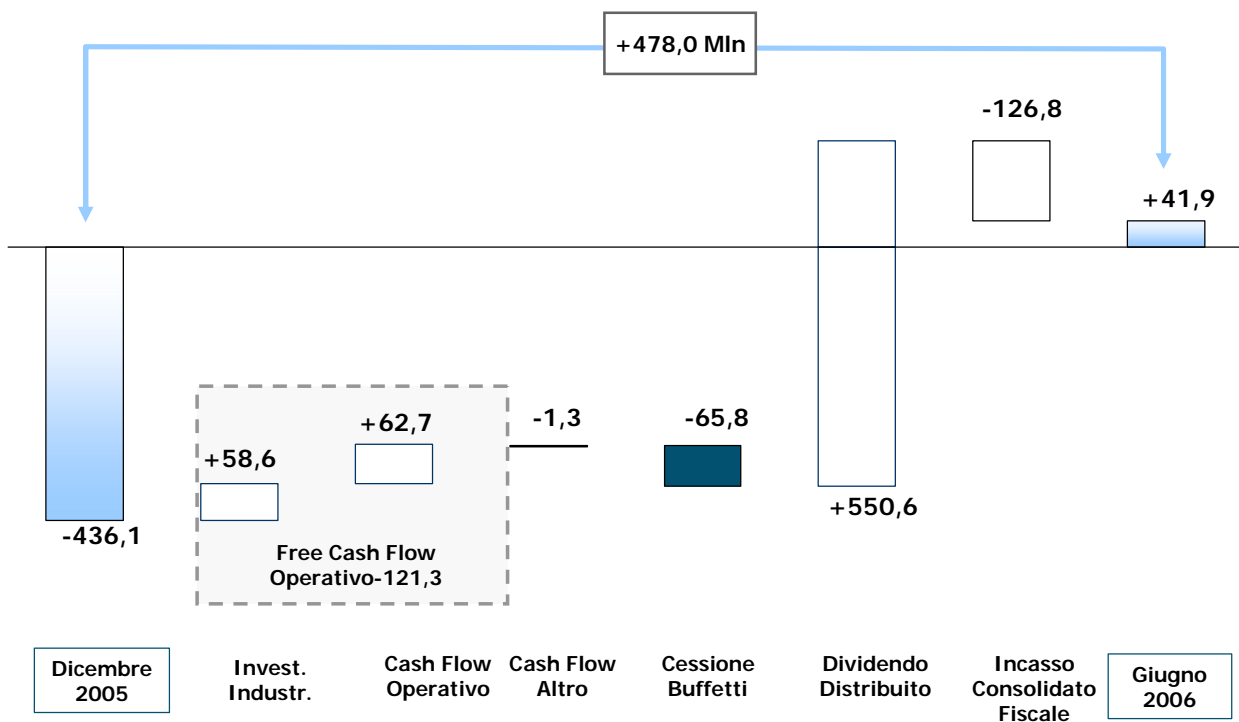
+478,0 Mln

-126,8

+41,9

-1,3

-65,8

+62,7

+58,6

-436,1

+550,6

Free Cash Flow Operativo-121,3

Dicembre 2005

Invest. Industr.

Cash Flow Operativo

Cash Flow Altro

Cessione Buffetti

Dividendo Distribuito

Incasso Consolidato Fiscale

Giugno 2006